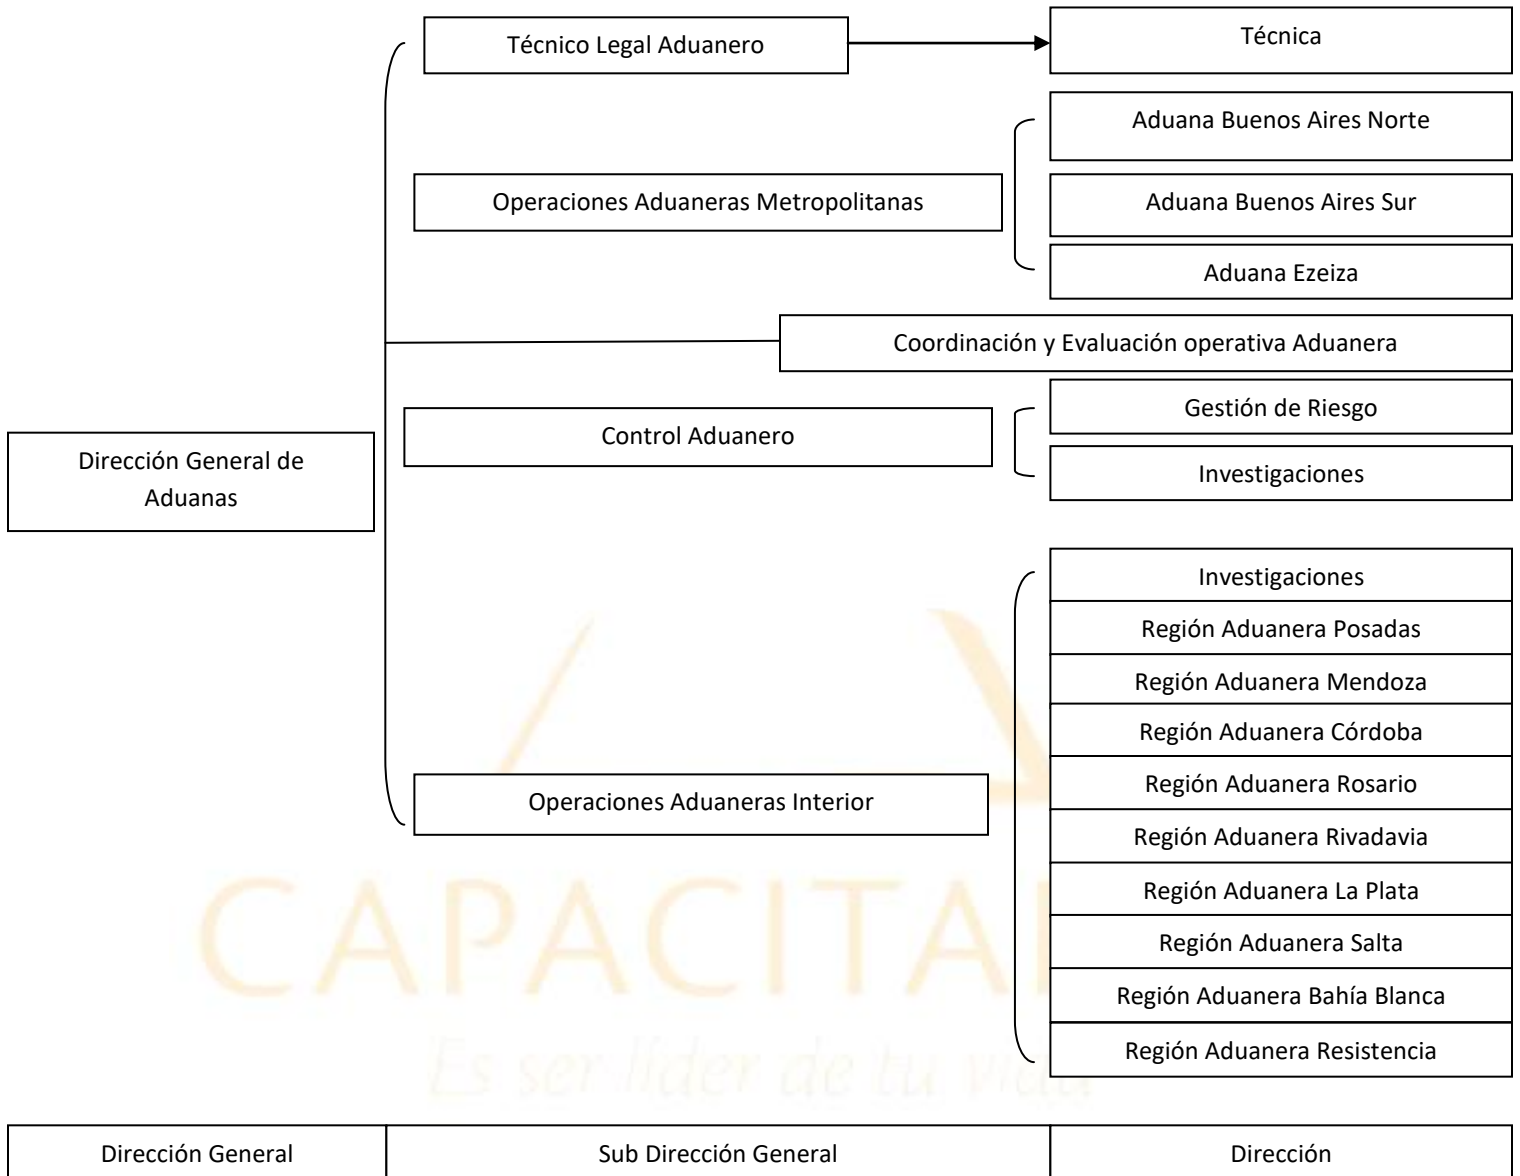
Dirección General de Aduanas

Técnico Legal Aduanero

Técnica

Operaciones Aduaneras Metropolitanas

Aduana Buenos Aires Norte

Aduana Buenos Aires Sur

Aduana Ezeiza

Coordinación y Evaluación operativa Aduanera

Control Aduanero

Gestión de Riesgo

Investigaciones

Operaciones Aduaneras Interior

Investigaciones

Región Aduanera Posadas

Región Aduanera Mendoza

Región Aduanera Córdoba

Región Aduanera Rosario

Región Aduanera Rivadavia

Región Aduanera La Plata

Región Aduanera Salta

Región Aduanera Bahía Blanca

Región Aduanera Resistencia

CAPACITA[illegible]

Es ser líder de tu vida

| Dirección General | Sub Dirección General | Dirección |
|---|---|---|